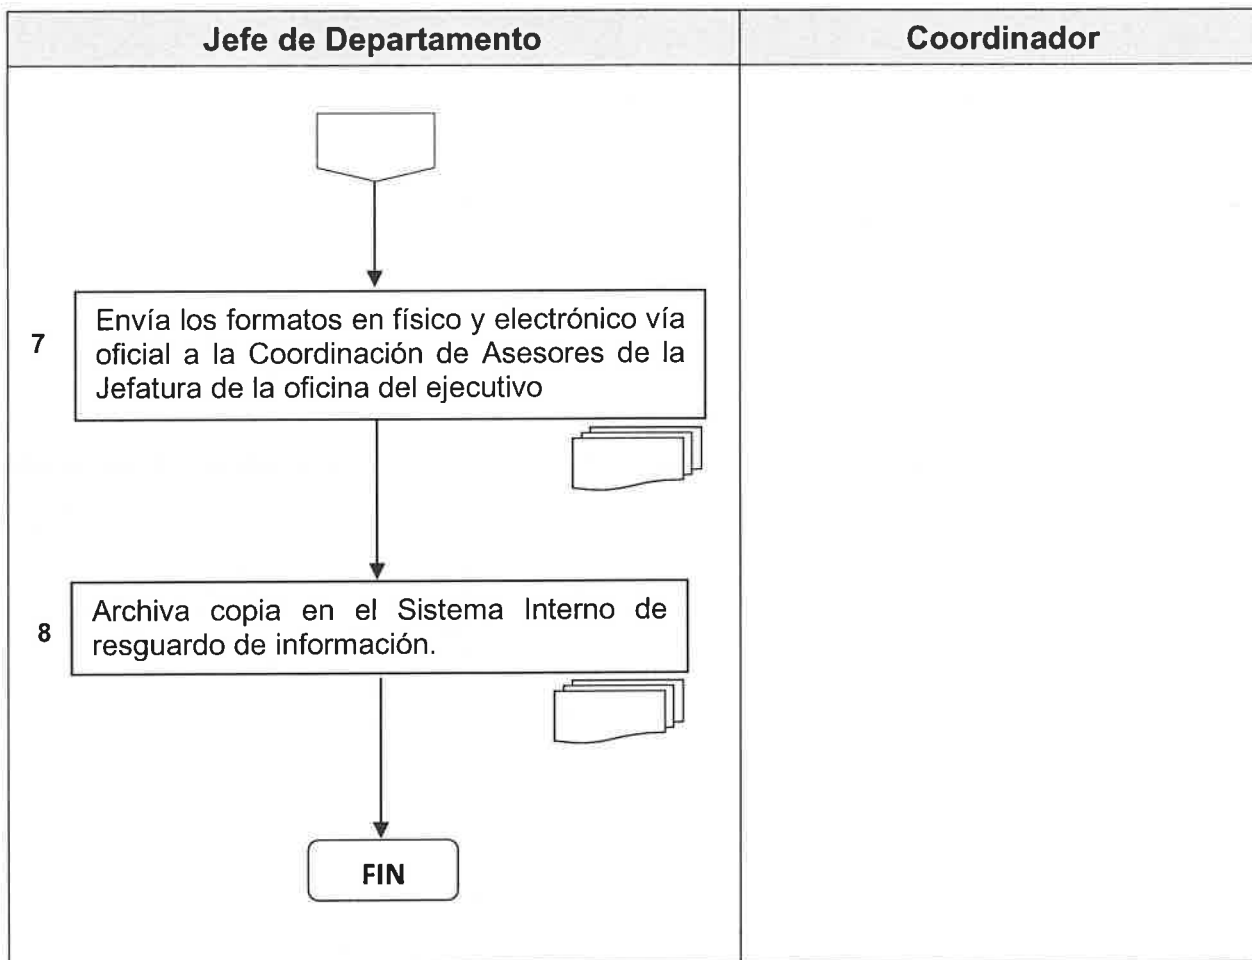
| Jefe de Departamento | Coordinador |
|---|---|
| 7 Envía los formatos en físico y electrónico vía oficial a la Coordinación de Asesores de la Jefatura de la oficina del ejecutivo<br>8 Archiva copia en el Sistema Interno de resguardo de información.<br>FIN | |